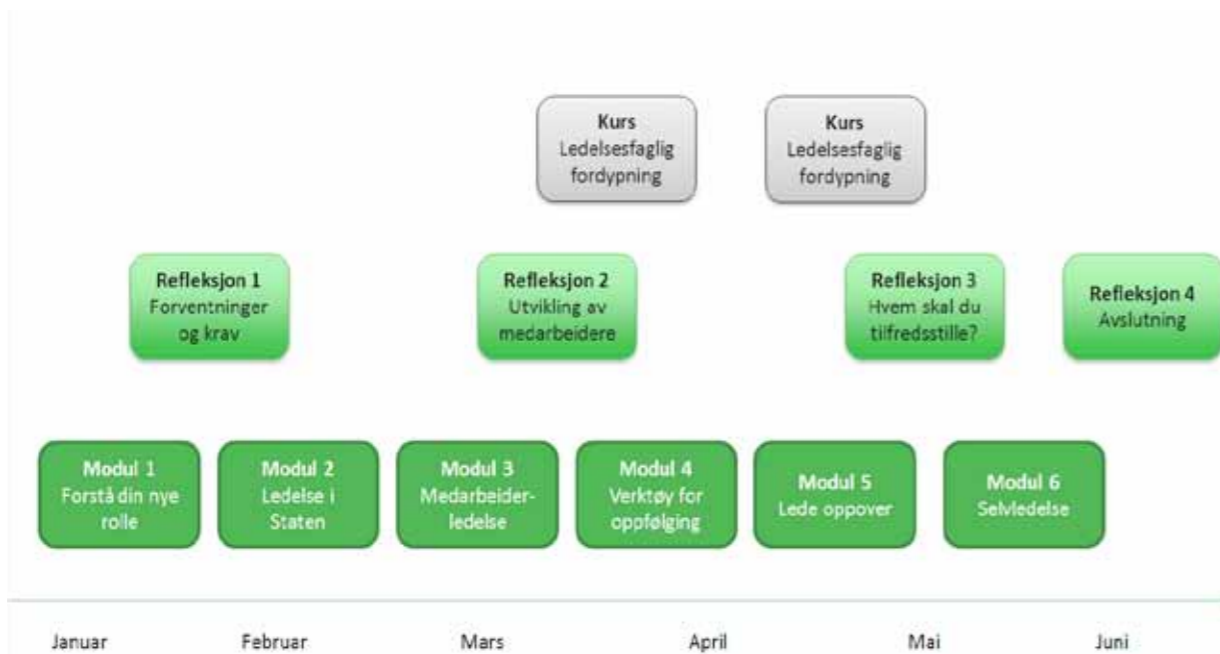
Kurs
Ledelsesfaglig fordypning

Kurs
Ledelsesfaglig fordypning

Refleksjon 1
Forventninger og krav

Refleksjon 2
Utvikling av medarbeidere

Refleksjon 3
Hvem skal du tilfredsstille?

Refleksjon 4
Avslutning

Modul 1
Forstå din nye rolle

Modul 2
Ledelse i Staten

Modul 3
Medarbeiderledelse

Modul 4
Verktøy for oppfølging

Modul 5
Lede oppover

Modul 6
Selvledelse

Januar Februar Mars April Mai Juni